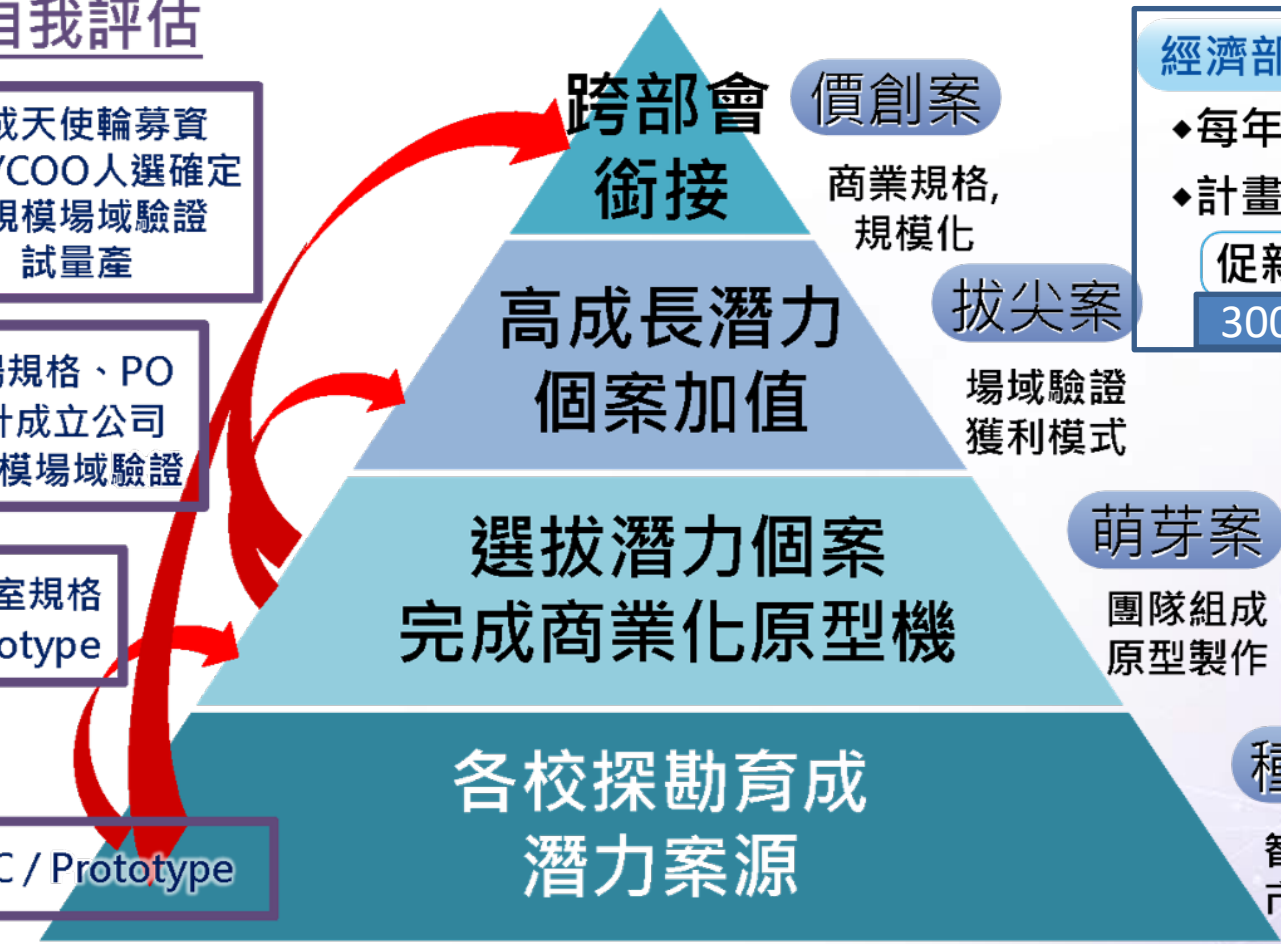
自我評估

成天使輪募資
/COO人選確定
規模場域驗證
試量產

場規格、PO
計成立公司
模場域驗證

室規格
otype

C / Prototype

跨部會
銜接

價創案

商業規格,
規模化

高成長潛力
個案加值

拔尖案

場域驗證
獲利模式

選拔潛力個案
完成商業化原型機

萌芽案

團隊組成
原型製作

各校探勘育成
潛力案源

種

智
市

經濟部

◆每年

◆計畫

促新

300